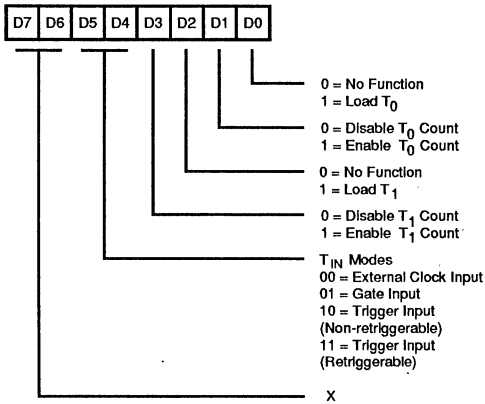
| D7 | D6 | D5 | D4 | D3 | D2 | D1 | D0 |
|---|---|---|---|---|---|---|---|

0 = No Function
1 = Load $T_0$

0 = Disable $T_0$ Count
1 = Enable $T_0$ Count

0 = No Function
1 = Load $T_1$

0 = Disable $T_1$ Count
1 = Enable $T_1$ Count

$T_{IN}$ Modes
00 = External Clock Input
01 = Gate Input
10 = Trigger Input (Non-retriggerable)
11 = Trigger Input (Retriggerable)

X